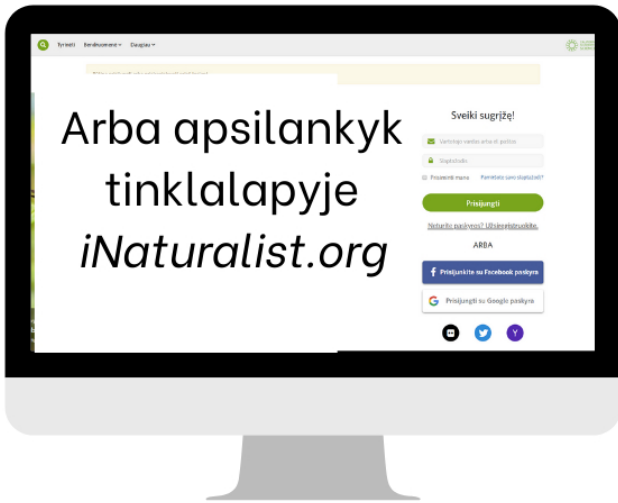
Tyrinėti Bendruomenė Daugiau

Arba apsilankyk tinklalapyje *iNaturalist.org*

Sveiki sugrįžę!

Vartotojo vardas arba el. paštas

Slaptažodis

Prisiminti mane

Pamiršote savo slaptažodį?

Prisijungti

Neturite paskyros? Užsiregistruokite.

ARBA

Prisijunkite su Facebook paskyra

Prisijungti su Google paskyra